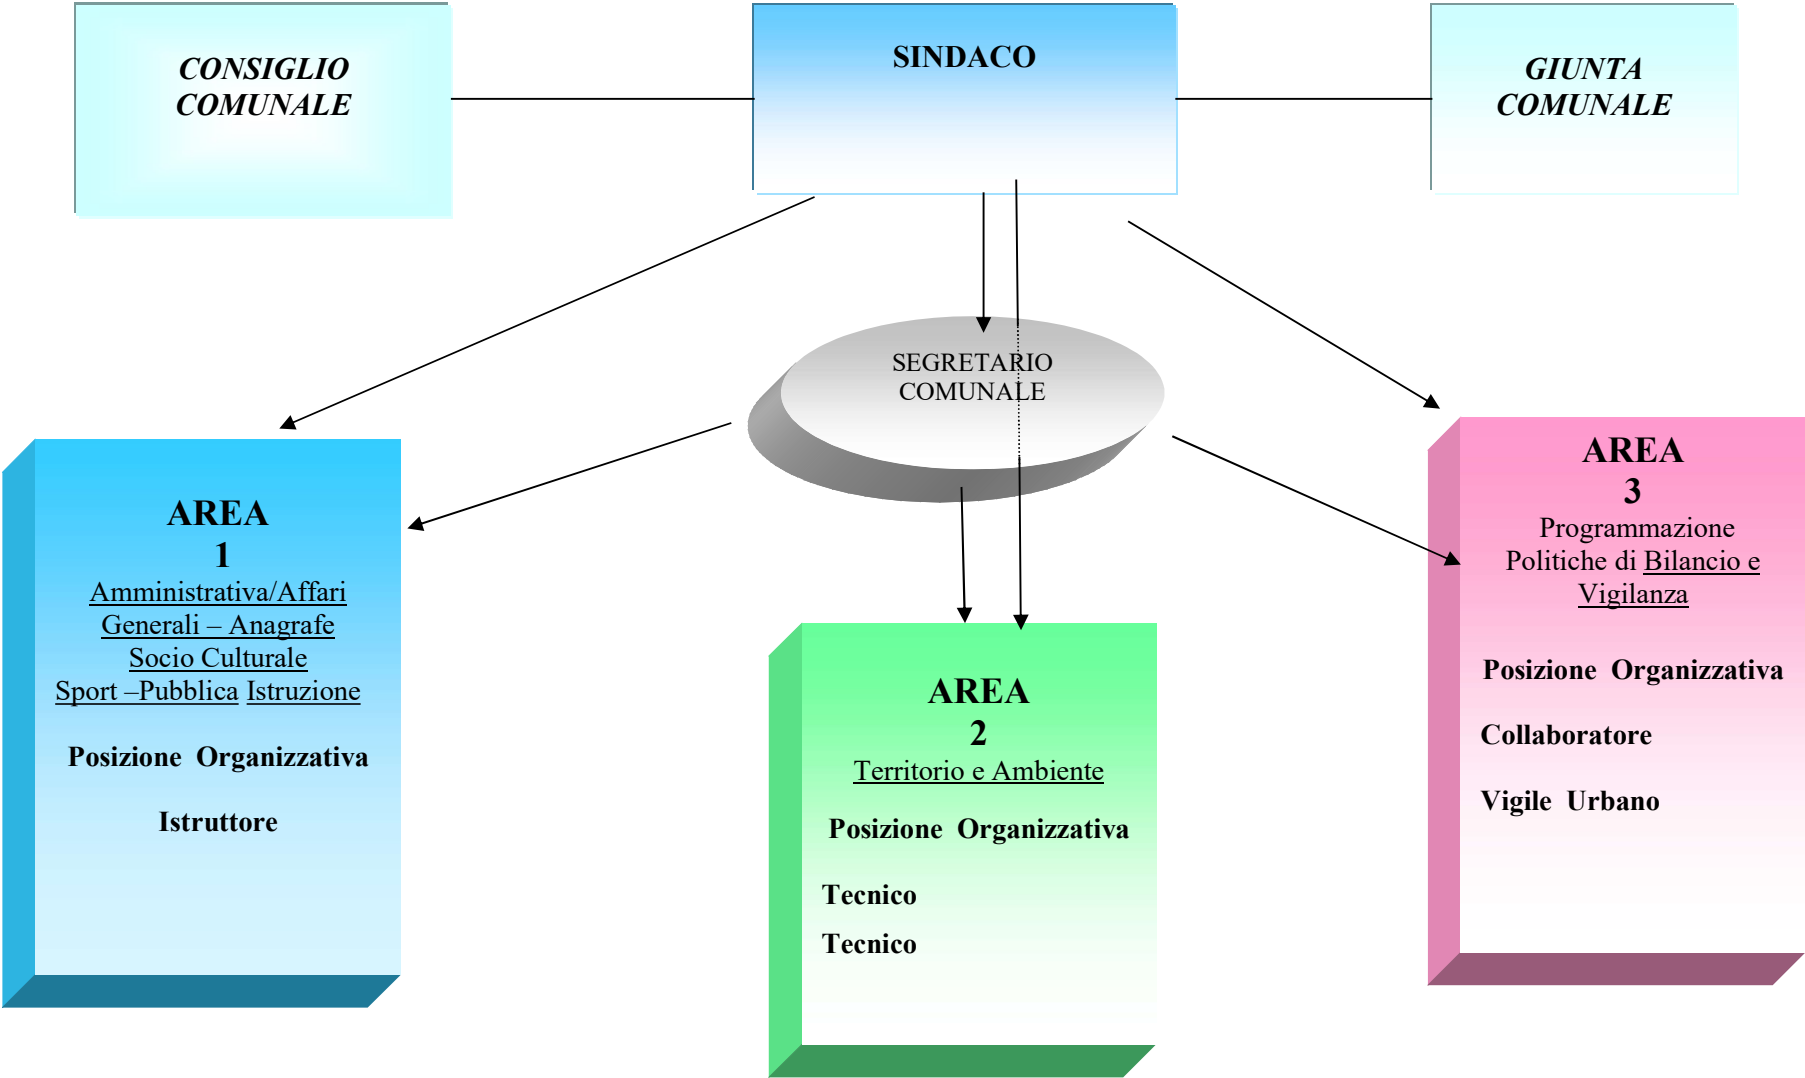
CONSIGLIO COMUNALE

SINDACO

GIUNTA COMUNALE

SEGRETARIO COMUNALE

AREA
1
Amministrativa/Affari Generali – Anagrafe Socio Culturale Sport –Pubblica Istruzione

Posizione Organizzativa

Istruttore

AREA
2
Territorio e Ambiente

Posizione Organizzativa

Tecnico

Tecnico

AREA
3
Programmazione Politiche di Bilancio e Vigilanza

Posizione Organizzativa

Collaboratore

Vigile Urbano